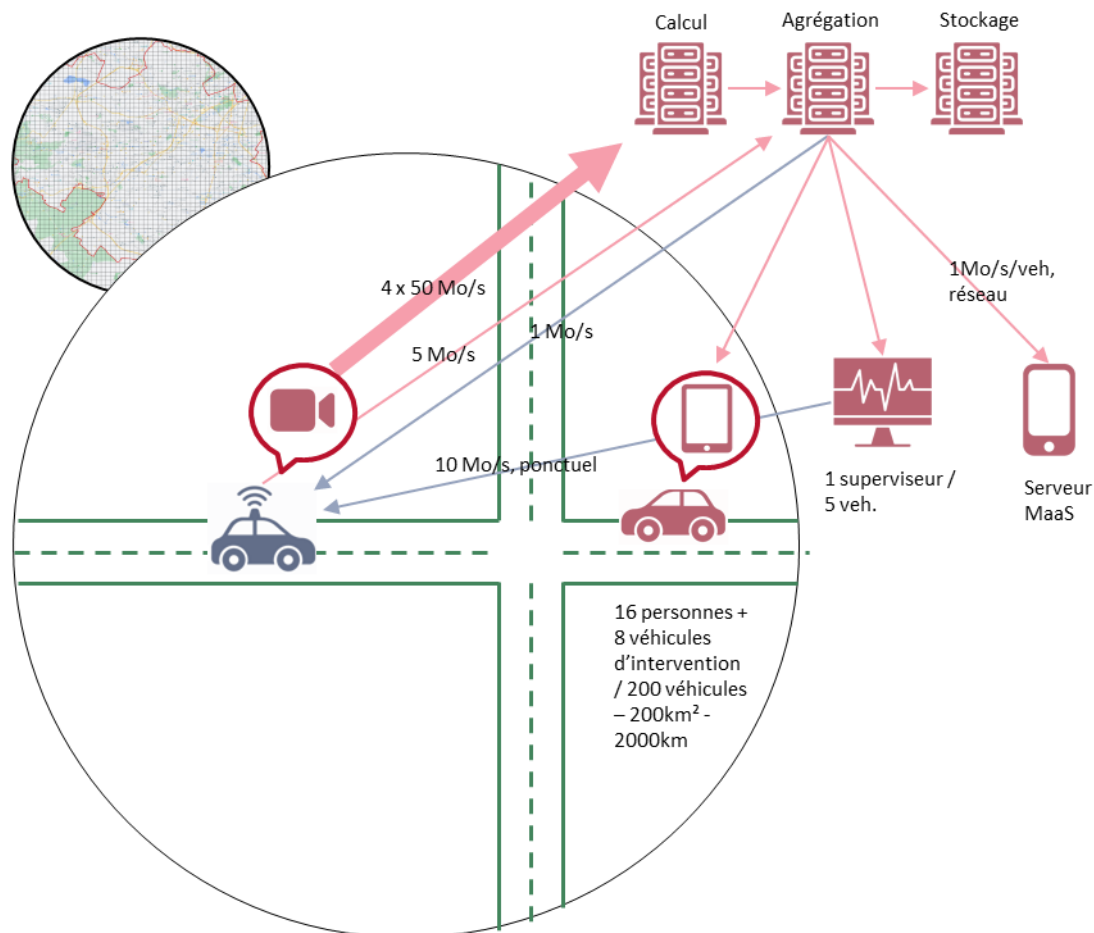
Calcul

Agrégation

Stockage

4 x 50 Mo/s

5 Mo/s

1 Mo/s

1Mo/s/veh, réseau

10 Mo/s, ponctuel

1 superviseur / 5 veh.

Serveur MaaS

16 personnes + 8 véhicules d’intervention / 200 véhicules – 200km² - 2000km